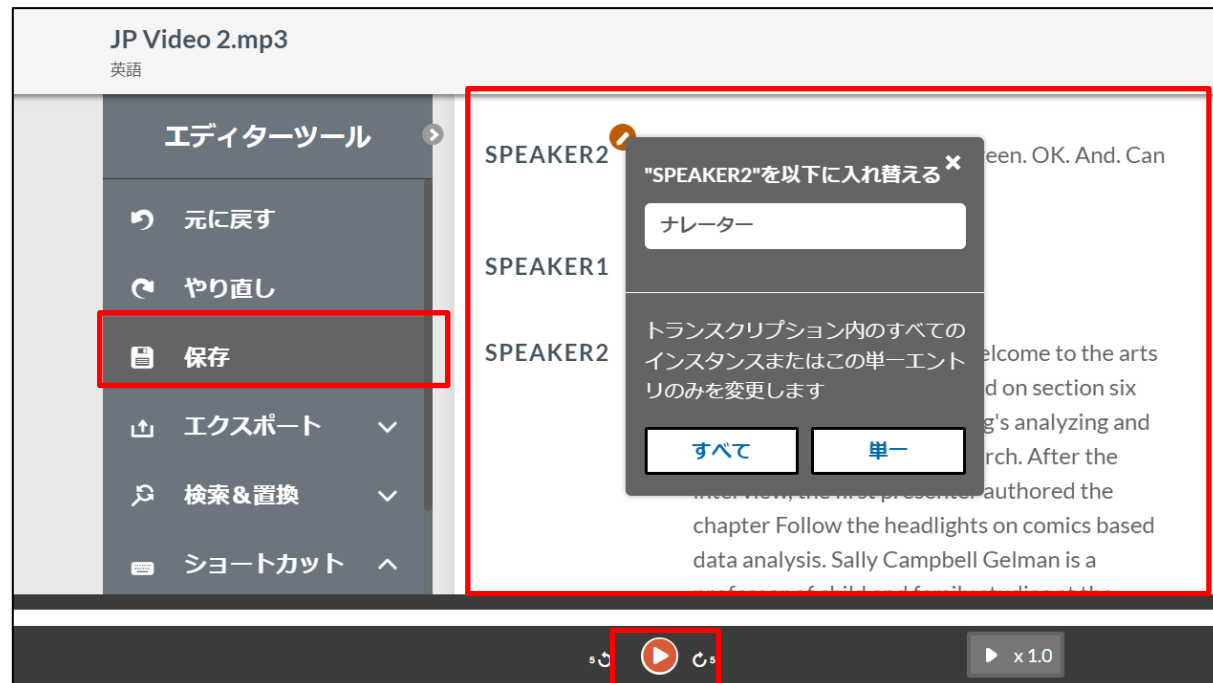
JP Video 2.mp3
英語

エディターツール

元に戻す

やり直し

保存

エクスポート

検索＆置換

ショートカット

SPEAKER2

SPEAKER1

SPEAKER2

"SPEAKER2"を以下に入れ替える ×

ナレーター

トランスクリプション内のすべてのインスタンスまたはこの単一エントリのみを変更します

すべて

単一

een. OK. And. Can

elcome to the arts d on section six g's analyzing and rch. After the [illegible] authored the chapter Follow the headlights on comics based data analysis. Sally Campbell Gelman is a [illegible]

5 5

x 1.0